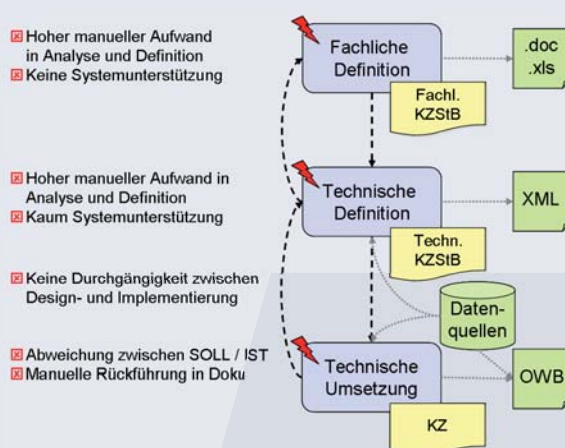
☒ Hoher manueller Aufwand in Analyse und Definition
☒ Keine Systemunterstützung

☒ Hoher manueller Aufwand in Analyse und Definition
☒ Kaum Systemunterstützung

☒ Keine Durchgängigkeit zwischen Design- und Implementierung

☒ Abweichung zwischen SOLL / IST
☒ Manuelle Rückführung in Doku

Fachliche Definition

Fachl. KZStB

.doc .xls

Technische Definition

Techn. KZStB

XML

Datenquellen

Technische Umsetzung

KZ

OWB